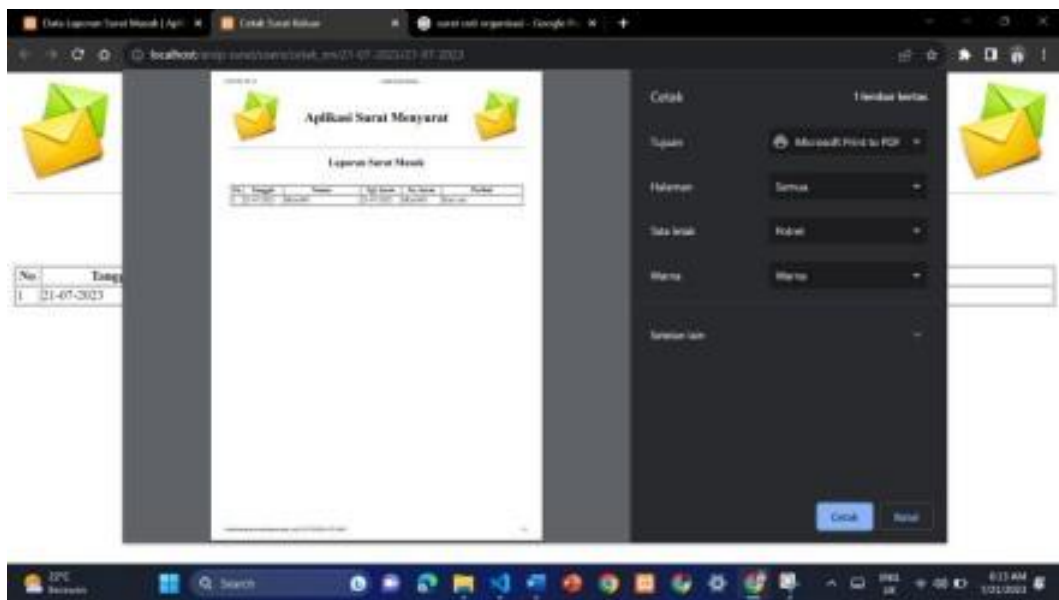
Data Laporan Surat Masuk | Apl ×
Cetak Surat Keluar ×
surat oleh organisasi - Google ×
localhost/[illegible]
Aplikasi Surat Menyurat
Laporan Surat Masuk
No | Tanggal | Nomor | Tgl Surat | No Surat | Perihal
1 | 21-07-2023 | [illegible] | 21-07-2023 | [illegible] | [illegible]
Cetak
1 lembar kertas
Tujuan
Microsoft Print to PDF
Halaman
Semua
Tata letak
Potret
Warna
Warna
Setelan lain
Cetak
Batal
No
Tang
1
21-07-2023
29°C
Berawan
Search
ENG
UK
8:13 AM
7/21/2023